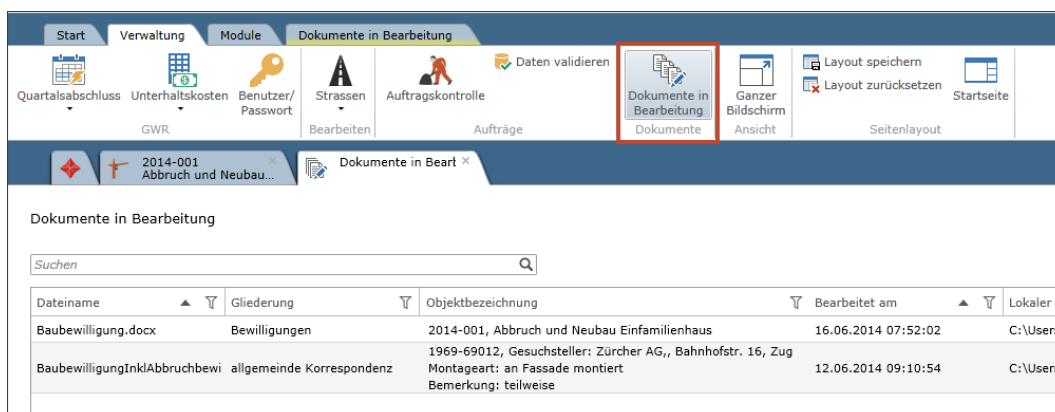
Start | Verwaltung | Module | Dokumente in Bearbeitung

Quartalsabschluss | Unterhaltskosten | Benutzer/ Passwort | Strassen | Auftragskontrolle | Daten validieren | Dokumente in Bearbeitung | Ganzer Bildschirm | Layout speichern | Layout zurücksetzen | Startseite

GWR | Bearbeiten | Aufträge | Dokumente | Ansicht | Seitenlayout

2014-001 Abbruch und Neubau... | Dokumente in Beart

Dokumente in Bearbeitung

Suchen

| Dateiname | Gliederung | Objektbezeichnung | Bearbeitet am | Lokaler |
|---|---|---|---|---|
| Baubewilligung.docx | Bewilligungen | 2014-001, Abbruch und Neubau Einfamilienhaus | 16.06.2014 07:52:02 | C:\User |
| BaubewilligungInklAbbruchbewi | allgemeinde Korrespondenz | 1969-69012, Gesuchsteller: Zürcher AG,, Bahnhofstr. 16, Zug Montageart: an Fassade montiert Bemerkung: teilweise | 12.06.2014 09:10:54 | C:\User |